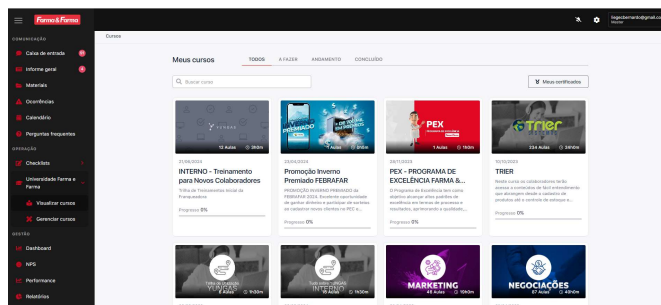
Farma&Farma

COMUNICAÇÃO
Caixa de entrada
Informe geral
Materiais
Ocorrências
Calendário
Perguntas frequentes
OPERAÇÃO
Checklists
Universidade Farma e Farma
Visualizar cursos
Gerenciar cursos
GESTÃO
Dashboard
NPS
Performance
Relatórios

Cursos

hugo.bernardo@gmail.com
Master

Meus cursos
TODOS A FAZER ANDAMENTO CONCLUÍDO

Buscar curso
Meus certificados

12 Aulas 3h0m
21/06/2024
INTERNO - Treinamento para Novos Colaboradores
Trilha de Treinamento Inicial da Farma e Farma
Progresso 0%

PREMIADO
23/04/2024
Promoção Inverno Premiado FEBRAFAR
PROMOÇÃO INVERNO PREMIADO da FEBRAFAR 2024. Excelente oportunidade de ganhar dinheiro e participar do sorteio de cadastrar novos clientes no PEX e...
Progresso 0%

PEX
1 Aulas 1h0m
29/11/2023
PEX - PROGRAMA DE EXCELÊNCIA FARMA &...
O Programa de Excelência tem como objetivo alcançar altos padrões de excelência em termos de processos e resultados, aprimorando a qualidade,...
Progresso 0%

TRIER
134 Aulas 34h0m
10/10/2023
TRIER
Neste curso os colaboradores terão acesso a conteúdos de fácil entendimento que abrangem desde o cadastro de produtos até o controle de estoque e...
Progresso 0%

INTERNO
8 Aulas 9h0m

INTERNO
10 Aulas 11h0m

MARKETING
45 Aulas 10h0m

NEGOCIAÇÕES
67 Aulas 43h0m